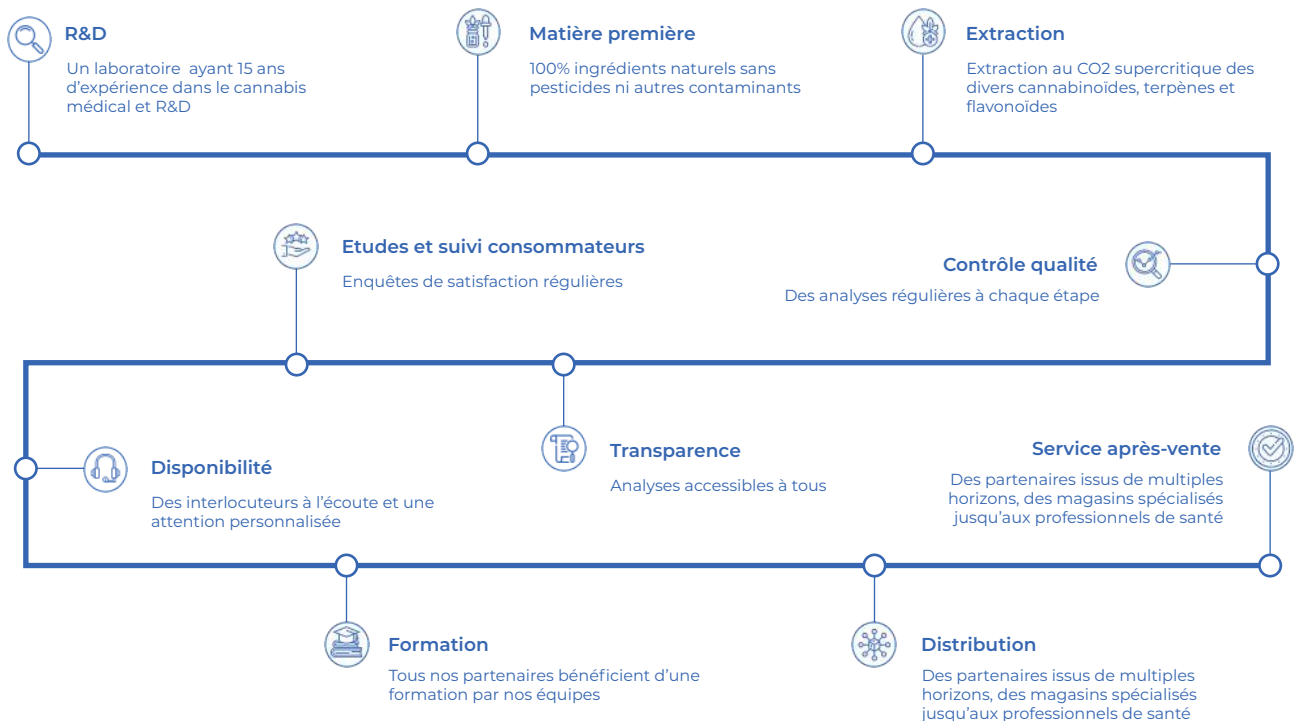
R&D

Un laboratoire ayant 15 ans d'expérience dans le cannabis médical et R&D

Matière première

100% ingrédients naturels sans pesticides ni autres contaminants

Extraction

Extraction au CO2 supercritique des divers cannabinoïdes, terpènes et flavonoïdes

Etudes et suivi consommateurs

Enquêtes de satisfaction régulières

Contrôle qualité

Des analyses régulières à chaque étape

Disponibilité

Des interlocuteurs à l'écoute et une attention personnalisée

Transparence

Analyses accessibles à tous

Service après-vente

Des partenaires issus de multiples horizons, des magasins spécialisés jusqu'aux professionnels de santé

Formation

Tous nos partenaires bénéficient d'une formation par nos équipes

Distribution

Des partenaires issus de multiples horizons, des magasins spécialisés jusqu'aux professionnels de santé